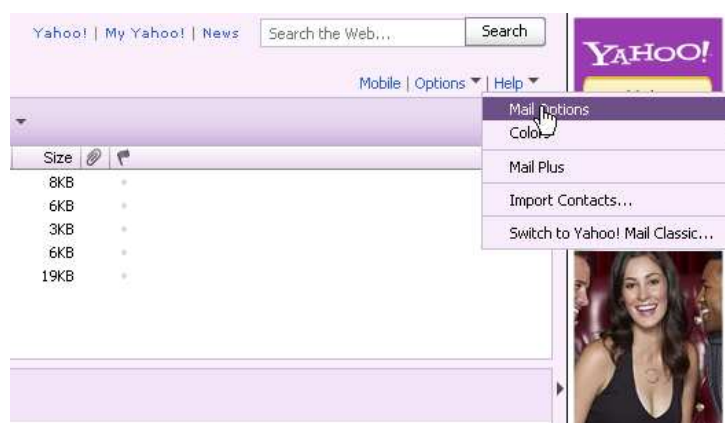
Yahoo! | My Yahoo! | News

Search the Web...

Search

YAHOO!

Mobile | Options | Help

Mail Options

Colors

Mail Plus

Import Contacts...

Switch to Yahoo! Mail Classic...

Size

8KB

6KB

3KB

6KB

19KB